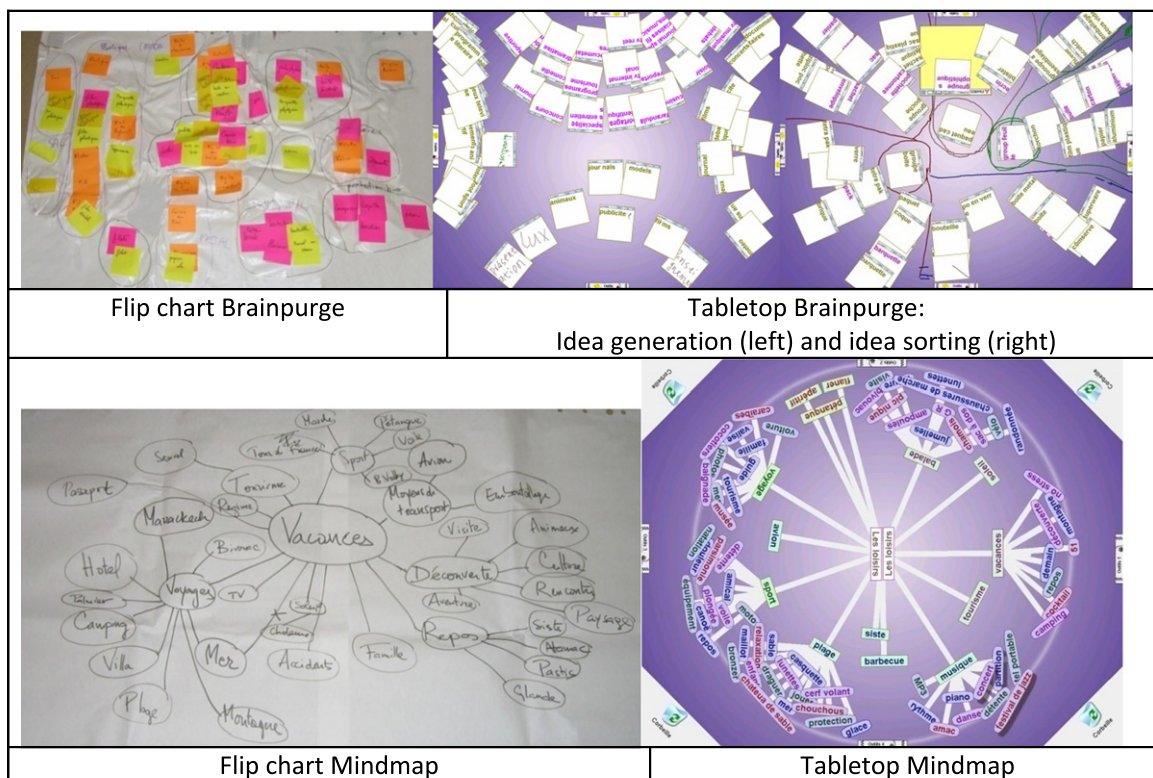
| | |
|---|---|
| Flip chart Brainpurge | Tabletop Brainpurge: Idea generation (left) and idea sorting (right) |
| Flip chart Mindmap | Tabletop Mindmap |

Vacances
Sport
Pétanque
Volk
Avion
Moyens de transport
Embouteillage
Tour de France
Tourisme
Régions
Marrakech
Passport
Soleil
Hotel
Voyages
Camping
Villa
Plage
Montagne
Mer
TV
Bivouac
Accident
Famille
Découverte
Visite
Animaux
Culture
Rencontre
Paysage
Repos
Sieste
Pastis
Glande

Les loisirs
Les loisirs
vacances
tourisme
siste
barbecue
sport
avion
plage
musique
piano
danse
concert
festival de jazz
camping
cocktail
repos
soleil
balade
lunettes
pétanque
flaner
apéritif
voiture
caraibes
cocotiers
famille
voyage
tourisme
musée
nage
natation
plongée
voile
sable
relaxation
bronzer
château de sable
cerf volant
chouchou
protection
glace
casquette
jumelles
chaussures de marche
visite
randonnée
montagne
rythme
amac
détente
tel portable